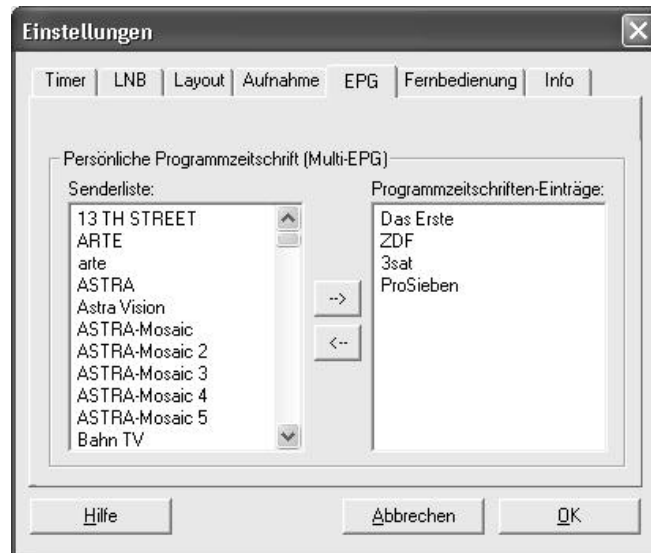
Einstellungen

Timer | LNB | Layout | Aufnahme | EPG | Fernbedienung | Info

Persönliche Programmzeitschrift (Multi-EPG)

Senderliste:
13 TH STREET
ARTE
arte
ASTRA
Astra Vision
ASTRA-Mosaic
ASTRA-Mosaic 2
ASTRA-Mosaic 3
ASTRA-Mosaic 4
ASTRA-Mosaic 5
Bahn TV

-->
<--

Programmzeitschriften-Einträge:
Das Erste
ZDF
3sat
ProSieben

Hilfe
Abbrechen
OK